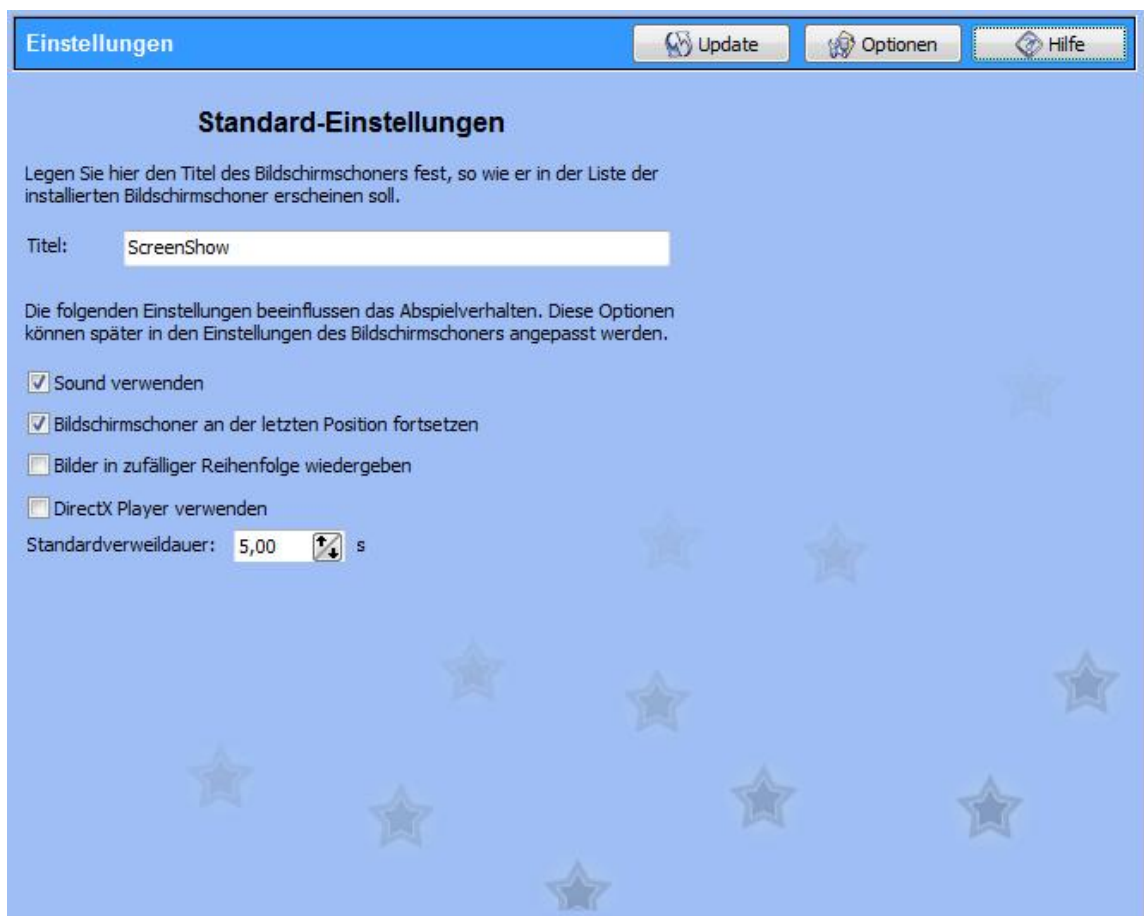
Einstellungen

Update

Optionen

Hilfe

Standard-Einstellungen

Legen Sie hier den Titel des Bildschirmschoners fest, so wie er in der Liste der installierten Bildschirmschoner erscheinen soll.

Titel: ScreenShow

Die folgenden Einstellungen beeinflussen das Abspielverhalten. Diese Optionen können später in den Einstellungen des Bildschirmschoners angepasst werden.

Sound verwenden

Bildschirmschoner an der letzten Position fortsetzen

Bilder in zufälliger Reihenfolge wiedergeben

DirectX Player verwenden

Standardverweildauer: 5,00 s